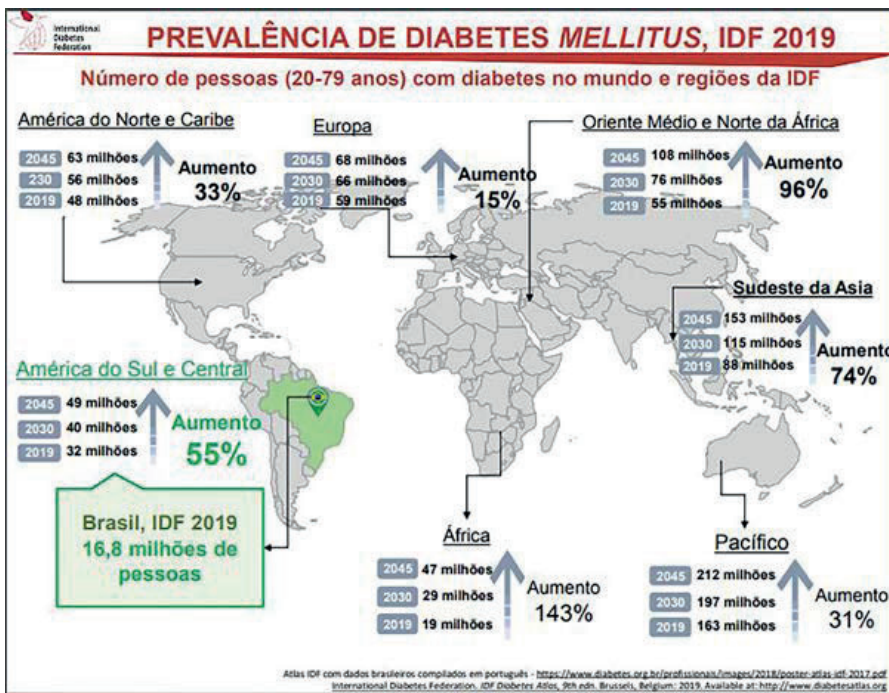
International Diabetes Federation

PREVALÊNCIA DE DIABETES *MELLITUS*, IDF 2019

Número de pessoas (20-79 anos) com diabetes no mundo e regiões da IDF

América do Norte e Caribe

2045 63 milhões
230 56 milhões
2019 48 milhões

Aumento 33%

Europa

2045 68 milhões
2030 66 milhões
2019 59 milhões

Aumento 15%

Oriente Médio e Norte da África

2045 108 milhões
2030 76 milhões
2019 55 milhões

Aumento 96%

Sudeste da Asia

2045 153 milhões
2030 115 milhões
2019 88 milhões

Aumento 74%

América do Sul e Central

2045 49 milhões
2030 40 milhões
2019 32 milhões

Aumento 55%

Brasil, IDF 2019
16,8 milhões de pessoas

África

2045 47 milhões
2030 29 milhões
2019 19 milhões

Aumento 143%

Pacífico

2045 212 milhões
2030 197 milhões
2019 163 milhões

Aumento 31%

Atlas IDF com dados brasileiros compilados em português - https://www.diabetes.org.br/profissionais/images/2018/poster-atlas-idf-2017.pdf
International Diabetes Federation. *IDF Diabetes Atlas*, 9th edn. Brussels, Belgium: 2019. Available at: http://www.diabetesatlas.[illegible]